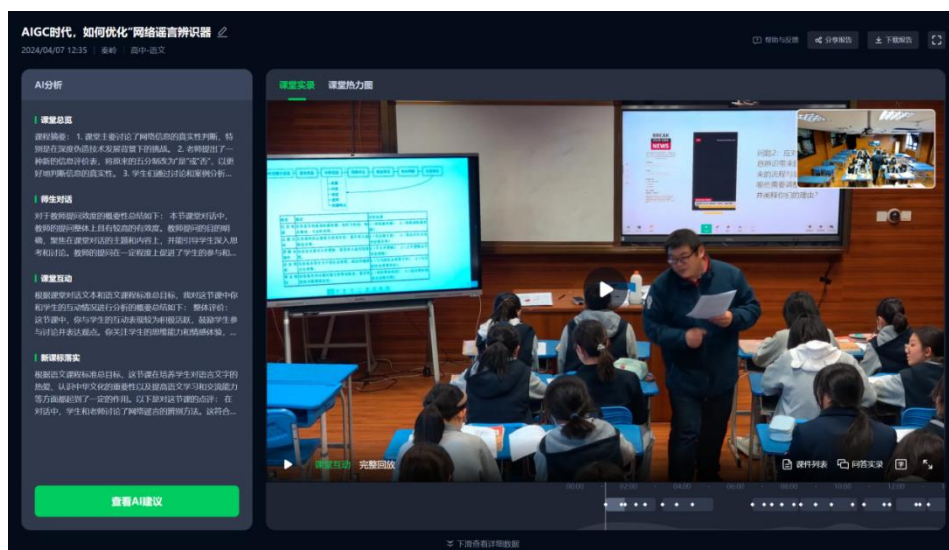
AIGC时代，如何优化"网络谣言辨识器
2024/04/07 12:35 | 秦岭 | 高中-语文

帮助与反馈　分享报告　下载报告

AI分析

课堂总览
课程摘要：1. 课堂主要讨论了网络信息的真实性判断，特别是在深度伪造技术发展背景下的挑战。2. 老师提出了一种新的信息评价表，将原来的五分制改为"是"或"否"，以更好地判断信息的真实性。3. 学生们通过讨论和案例分析...

师生对话
对于教师提问效度的概要性总结如下：本节课堂对话中，教师的提问整体上具有较高的有效度。教师提问的目的明确，聚焦在课堂讨论的主题和内容上，并能引导学生深入思考和讨论。教师的提问在一定程度上促进了学生的参与和...

课堂互动
根据课堂对话文本和语文课程标准总目标，我对这节课中你和学生的互动情况进行分析的概要总结如下：整体评价：这节课中，你与学生的互动表现较为积极活跃，鼓励学生参与讨论并表达观点。你关注学生的思维能力和情感体验，...

新课标落实
根据语文课程标准总目标，这节课在培养学生对语言文字的热爱、认识中华文化的丰厚博大以及提高语文学习和交流能力等方面都起到了一定的作用。以下是对这节课的点评：在对话中，学生和老师讨论了网络谣言的辨别方法。这符合...

查看AI建议

课堂实录　课堂热力图

问题2：应对... 危害的根本... 来的表现与... 最优需要调... 并来辩你们的理由?

课堂互动　完整回放　课件列表　问答实录

00:00　02:00　04:00　06:00　08:00　10:00　12:00

下滑查看详细数据